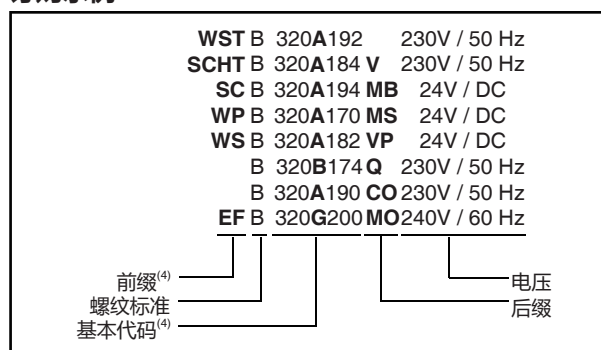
**WST** B 320**A**192 230V / 50 Hz
**SCHT** B 320**A**184 **V** 230V / 50 Hz
**SC** B 320**A**194 **MB** 24V / DC
**WP** B 320**A**170 **MS** 24V / DC
**WS** B 320**A**182 **VP** 24V / DC
B 320**B**174 **Q** 230V / 50 Hz
B 320**A**190 **CO** 230V / 50 Hz
**EF** B 320**G**200 **MO** 240V / 60 Hz

前缀$^{(4)}$
螺纹标准
基本代码$^{(4)}$
电压
后缀